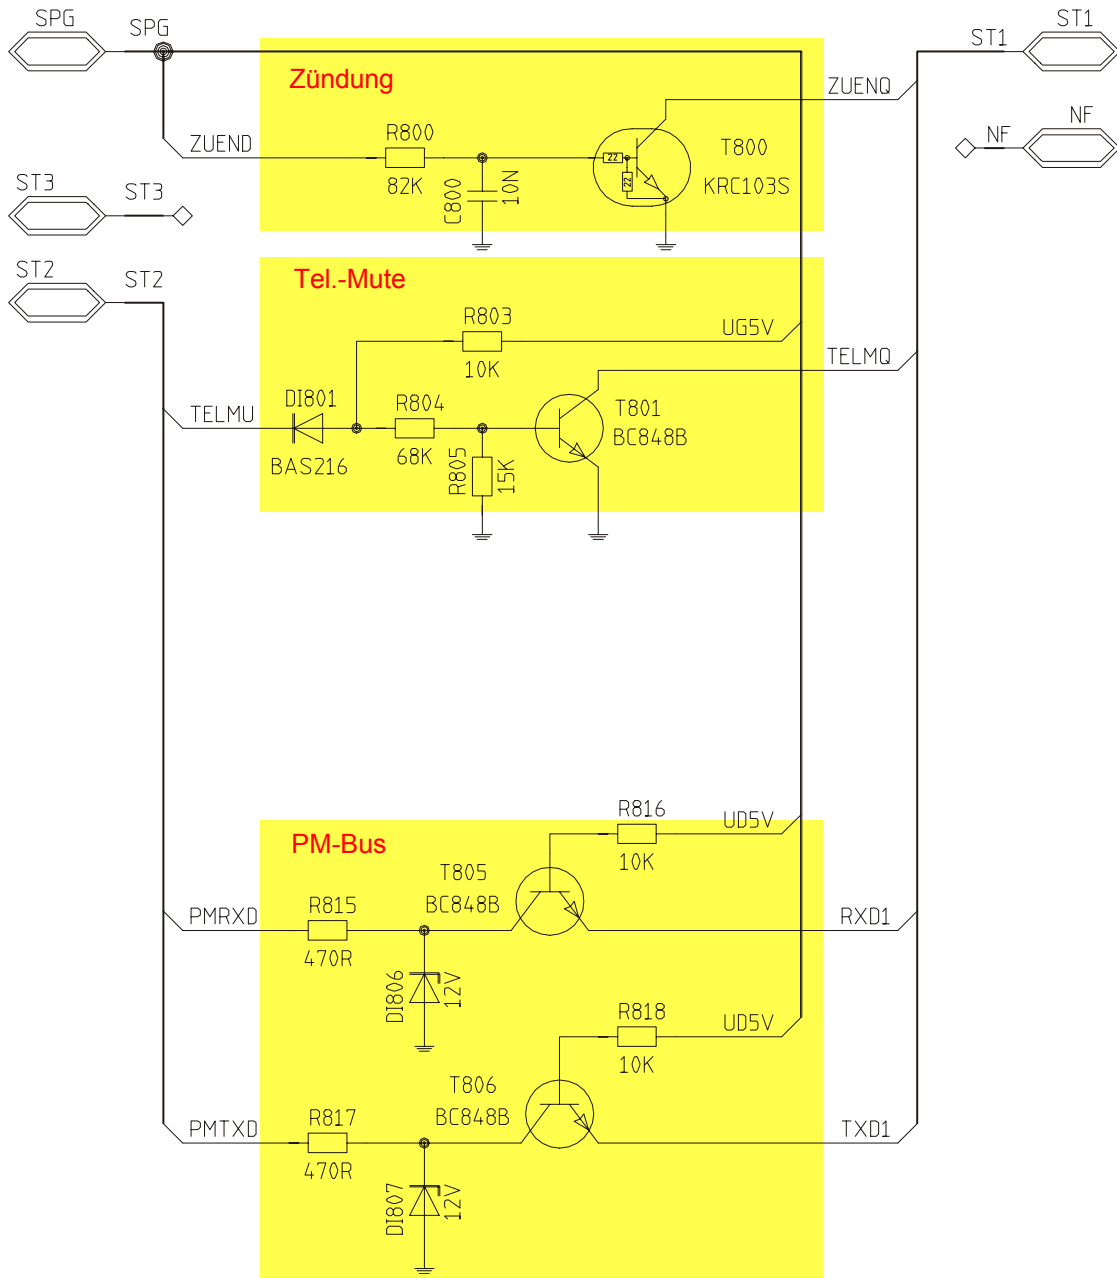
SPG
SPG
ST1
ST1
Zündung
ZUENQ
ZUEND
R800
82K
C800
10N
T800
KRC103S
NF
NF
ST3
ST3
ST2
ST2
Tel.-Mute
R803
10K
UG5V
TELMQ
TELMU
DI801
BAS216
R804
68K
R805
15K
T801
BC848B
PM-Bus
R816
10K
UD5V
T805
BC848B
PMRXD
R815
470R
RXD1
DI806
12V
R818
10K
UD5V
T806
BC848B
PMTXD
R817
470R
TXD1
DI807
12V